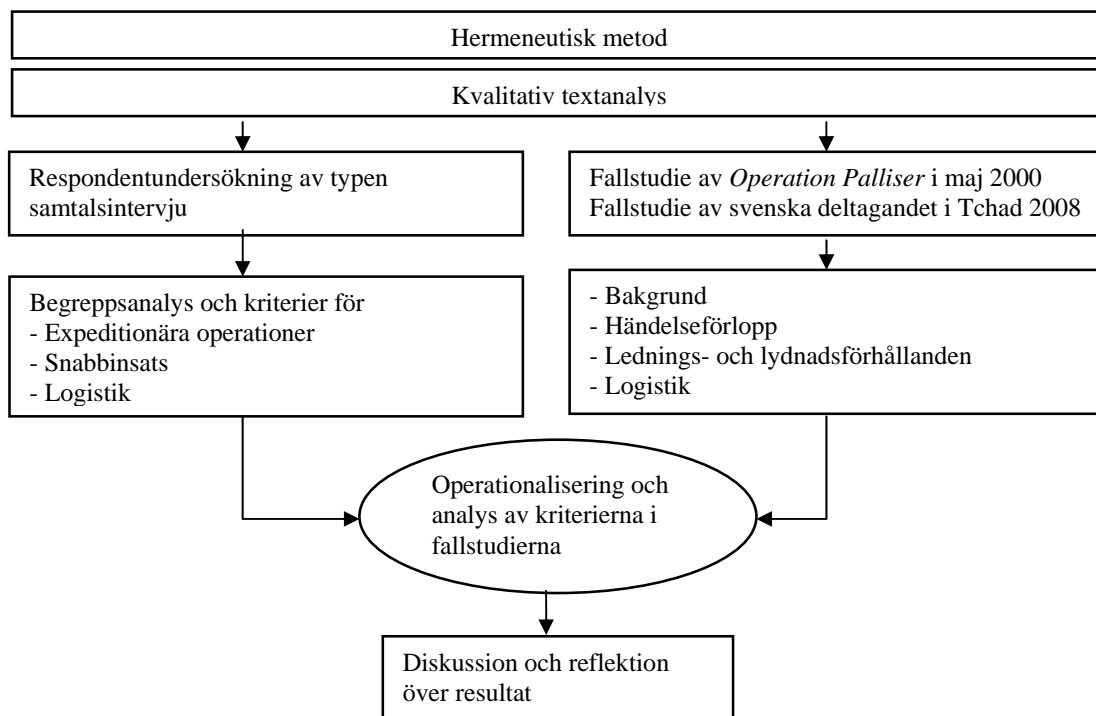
Hermeneutisk metod

Kvalitativ textanalys

Respondentundersökning av typen samtalsintervju

Fallstudie av *Operation Palliser* i maj 2000
Fallstudie av svenska deltagandet i Tchad 2008

Begreppsanalys och kriterier för
- Expeditionära operationer
- Snabbinsats
- Logistik

- Bakgrund
- Händelseförlopp
- Lednings- och lydnadsförhållanden
- Logistik

Operationalisering och analys av kriterierna i fallstudierna

Diskussion och reflektion över resultat